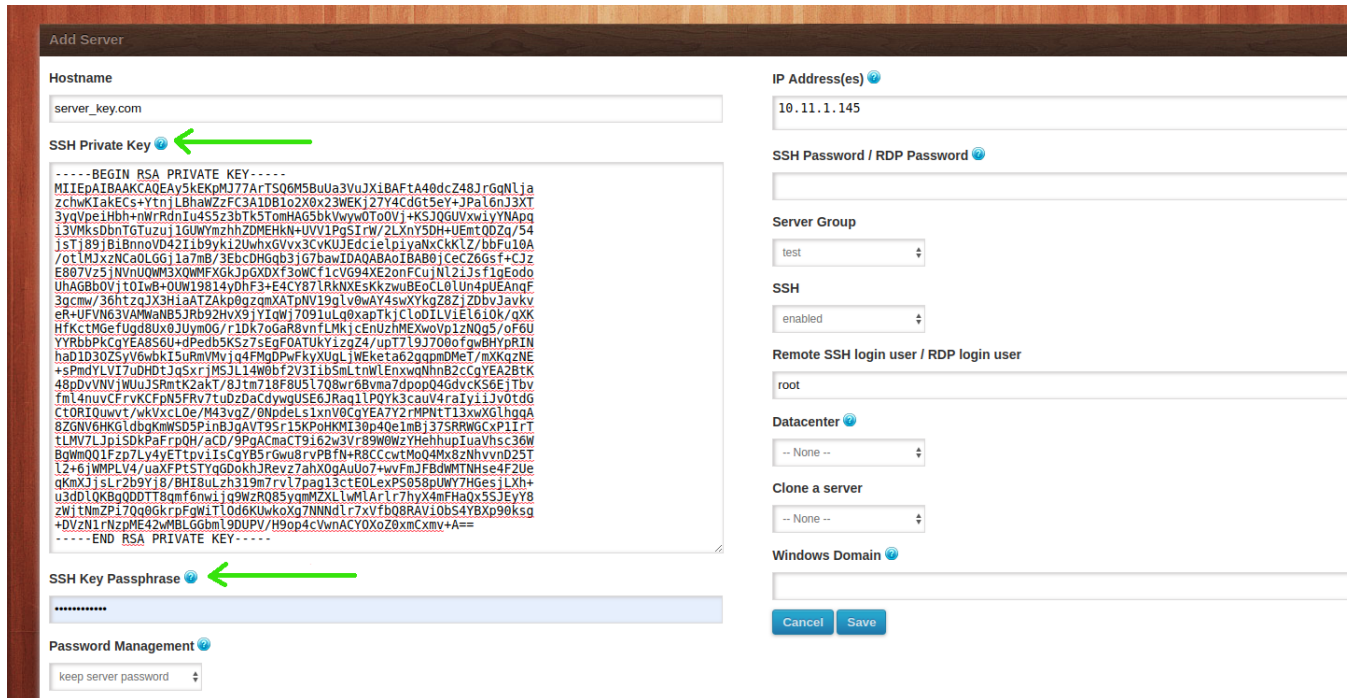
Add Server

Hostname

server_key.com

SSH Private Key

-----BEGIN RSA PRIVATE KEY-----
MIIEpAIBAAKCAQEAy5kEKpMJ77ArTSQ6M5BuUa3VuJXiBAFtA40dcZ48JrGqNlja
zchwKIakECs+YtnjLBhaWZzFC3A1DB1o2X0x23WEKj27Y4CdGt5eY+JPal6nJ3XT
3yqVpeiHbh+nWrRdnIu4S5z3bTk5TomHAG5bkVwyw0To0Vj+KSJQGUVxwiyYNApq
i3VMksDbnTGTuzuj1GUWYmzhhZDMEHkN+UVV1PgSIrW/2LXnY5DH+UEmtQDZq/54
jsTj89jBiBnnoVD42Iib9yki2UwhxGVvx3CvKUJEdcielpiyaNxCkKlZ/bbFu10A
/otlMJxzNCaOLGGj1a7mB/3EbcDHGqb3jG7bawIDAQABAoIBAB0jCeCZ6Gsf+CJz
E807Vz5jNVnUQWM3XQWMFXGkJpGXDXf3oWCf1cVG94XE2onFCujNl2iJsf1gEodo
UhAGBbOVjtOIwB+OUW19814yDhF3+E4CY87lRkNXEsKkzwuBEoCL0lUn4pUEAnqF
3gcmw/36htzqJX3HiaATZAkp0gzqmXATpNV19glv0wAY4swXYkgZ8ZjZDbvJavkv
eR+UFVN63VAMWaNB5JRb92HvX9jYIqWj7O91uLq0xapTkjCloDILViEl6iOk/qXK
HfKctMGefUgd8Ux0JUym0G/r1Dk7oGaR8vnfLMkjcEnUzhMEXwoVp1zNQg5/oF6U
YYRbbPkCgYEA8S6U+dPedb5KSz7sEgFOATUkYizgZ4/upT7l9J7O0ofgwBHYpRIN
haD1D3OZSyV6wbkI5uRmVMvjq4FMgDPwFkyXUgLjWEketa62gqpmDMeT/mXKqzNE
+sPmdYLVI7uDHDtJqSxrjMSJL14W0bf2V3IibSmLtnWlEnxwqNhnB2cCgYEA2BtK
48pDvVNVjWUuJSRmtK2akT/8Jtm718F8U5l7Q8wr6Bvma7dpopQ4GdvcKS6EjTbv
fml4nuvCFrvKCFpN5FRv7tuDzDaCdywgUSE6JRaq1lPQYk3cauV4raIyiiJv0tdG
CtORIQuwvt/wkVxcLOe/M43vgZ/0NpdeLs1xnV0CgYEA7Y2rMPNtT13xwXGlhggA
8ZGNV6HKGldbgKmWSD5PinBJgAVT9Sr15KPoHKMI30p4Qe1mBj37SRRWGCxP1IrT
tLMV7LJpiSDkPaFrpQH/aCD/9PgACmaCT9i62w3Vr89W0WzYHehhupIuaVhsc36W
BgWmQQ1Fzp7Ly4yETtpviIsCgYB5rGwu8rvPBfN+R8CCcwtMoQ4Mx8zNhvvnD25T
l2+6jWMPLV4/uaXFPtSTYqGDokhJRevz7ahXOgAuUo7+wvFmJFBdWMTNHse4F2Ue
qKmXJjsLr2b9Yj8/BHI8uLzh319m7rvl7pag13ctEOLexPS058pUWY7HGesjLXh+
u3dDlQKBgQDDTT8qmf6nwijq9WzRQ85yqmMZXLlwMlArlr7hyX4mFHaQx5SJEyY8
zWjtNmZPi7Qq0GkrpFgWiTlOd6KUwkoXg7NNNdlr7xVfbQ8RAViObS4YBXp90ksg
+DVzN1rNzpME42wMBLGGbml9DUPV/H9op4cVwnACYOXoZ0xmCxmv+A==
-----END RSA PRIVATE KEY-----

SSH Key Passphrase

••••••••••••

Password Management

keep server password

IP Address(es)

10.11.1.145

SSH Password / RDP Password

Server Group

test

SSH

enabled

Remote SSH login user / RDP login user

root

Datacenter

-- None --

Clone a server

-- None --

Windows Domain

Cancel Save